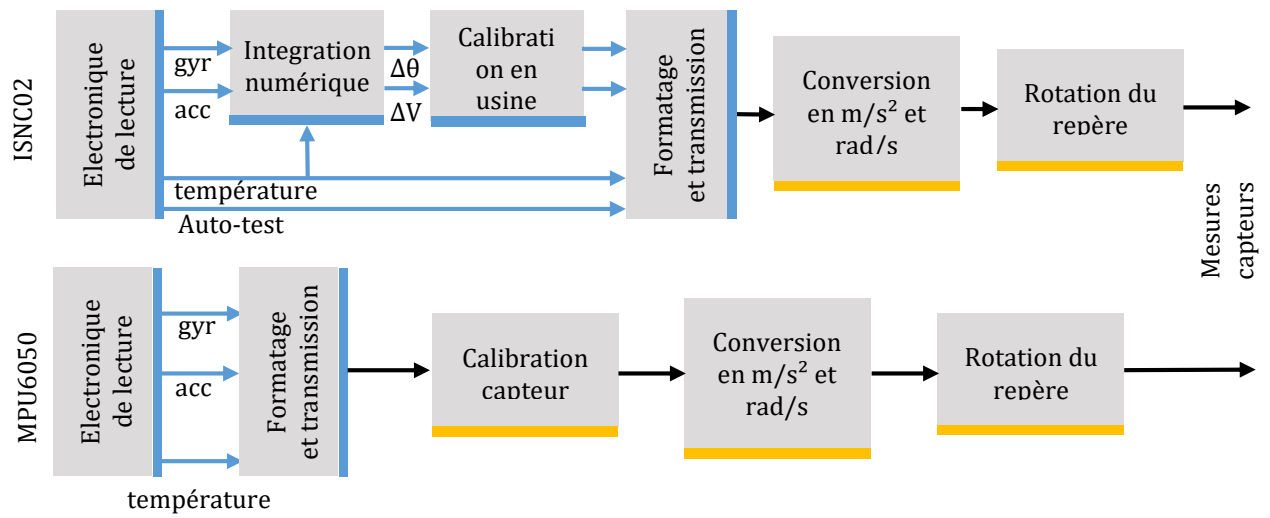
ISNC02

Electronique de lecture

gyr

acc

température

Auto-test

Integration numérique

$\Delta\theta$

$\Delta V$

Calibrati on en usine

Formatage et transmission

Conversion en m/s² et rad/s

Rotation du repère

Mesures capteurs

MPU6050

Electronique de lecture

gyr

acc

température

Formatage et transmission

Calibration capteur

Conversion en m/s² et rad/s

Rotation du repère